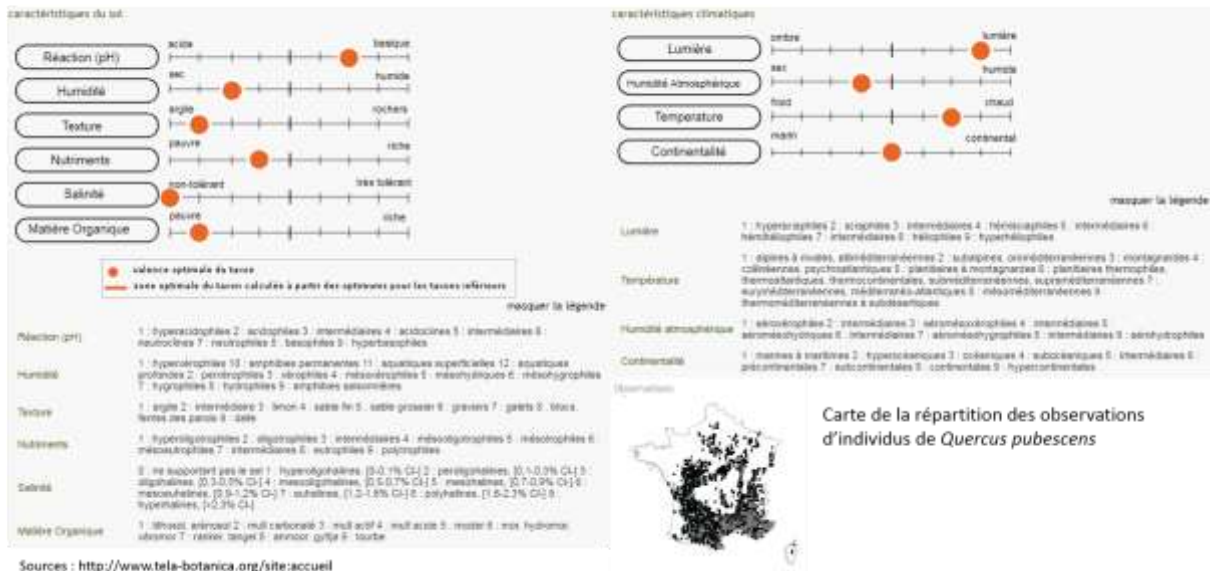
caractéristiques du sol

Réaction (pH) acide basique
Humidité sec humide
Texture argile rochers
Nutriments pauvre riche
Salinité non-tolérant très tolérant
Matière Organique pauvre riche

valence optimale du taxon
zone optimale du taxon calculée à partir des optimales pour les taxons inférieurs

masquer la légende

Réaction (pH) 1 : hyperacidophiles 2 : acidophiles 3 : intermédiaires 4 : acidoclines 5 : intermédiaires 6 : neutroclines 7 : neutrophiles 8 : basophiles 9 : hyperbasophiles

Humidité 1 : hyperxérophiles 10 : amphibies permanentes 11 : aquatiques superficielles 12 : aquatiques profondes 2 : perxérophiles 3 : xérophiles 4 : mésoxérophiles 5 : mésohydriques 6 : mésohygrophiles 7 : hygrophiles 8 : hydrophiles 9 : amphibies saisonnières

Texture 1 : argile 2 : intermédiaire 3 : limon 4 : sable fin 5 : sable grossier 6 : graviers 7 : galets 8 : blocs, fentes des parois 9 : dalle

Nutriments 1 : hyperoligotrophiles 2 : oligotrophiles 3 : intermédiaires 4 : méso-oligotrophiles 5 : mésotrophiles 6 : méso-eutrophiles 7 : intermédiaires 8 : eutrophiles 9 : polytrophiles

Salinité 0 : ne supportent pas le sel 1 : hyperoligohalines, [0-0.1% Cl-] 2 : peroligohalines, [0.1-0.3% Cl-] 3 : oligohalines, [0.3-0.5% Cl-] 4 : mésooligohalines, [0.5-0.7% Cl-] 5 : mésohalines, [0.7-0.9% Cl-] 6 : méso-euhalines, [0.9-1.2% Cl-] 7 : euhalines, [1.2-1.6% Cl-] 8 : polyhalines, [1.6-2.3% Cl-] 9 : hyperhalines, [>2.3% Cl-]

Matière Organique 1 : lithosol, entrosol 2 : mull carbonaté 3 : mull actif 4 : mull acide 5 : moder 6 : mor, hydromor, xéromor 7 : ranker, tangel 8 : anmoor, gyttja 9 : tourbe

Sources : http://www.tela-botanica.org/site:accueil

caractéristiques climatiques

Lumière ombre lumière
Humidité Atmosphérique sec humide
Temperature froid chaud
Continentalité marin continental

masquer la légende

Lumière 1 : hypersciaphiles 2 : sciaphiles 3 : intermédiaires 4 : hémisciaphiles 5 : intermédiaires 6 : héméliophiles 7 : intermédiaires 8 : héliophiles 9 : hyperhéliophiles

Température 1 : alpines à nivales, altiméditerranéennes 2 : subalpines, oroméditerranéennes 3 : montagnardes 4 : collinéennes, psychroatlantiques 5 : planitiaires à montagnardes 6 : planitiaires thermophiles, thermoatlantiques, thermocontinentales, subméditerranéennes, supraméditerranéennes 7 : euryméditerranéennes, méditerranéo-atlantiques 8 : méso-méditerranéennes 9 : thermoméditerranéennes à subdésertiques

Humidité atmosphérique 1 : aéroxérophiles 2 : intermédiaires 3 : aéromésoxérophiles 4 : intermédiaires 5 : aéromésohydriques 6 : intermédiaires 7 : aéromésohygrophiles 8 : intermédiaires 9 : aérohydrophiles

Continentalité 1 : marines à maritimes 2 : hyperocéaniques 3 : océaniques 4 : subocéaniques 5 : intermédiaires 6 : précontinentales 7 : subcontinentales 8 : continentales 9 : hypercontinentales

Observations

Carte de la répartition des observations d'individus de Quercus pubescens